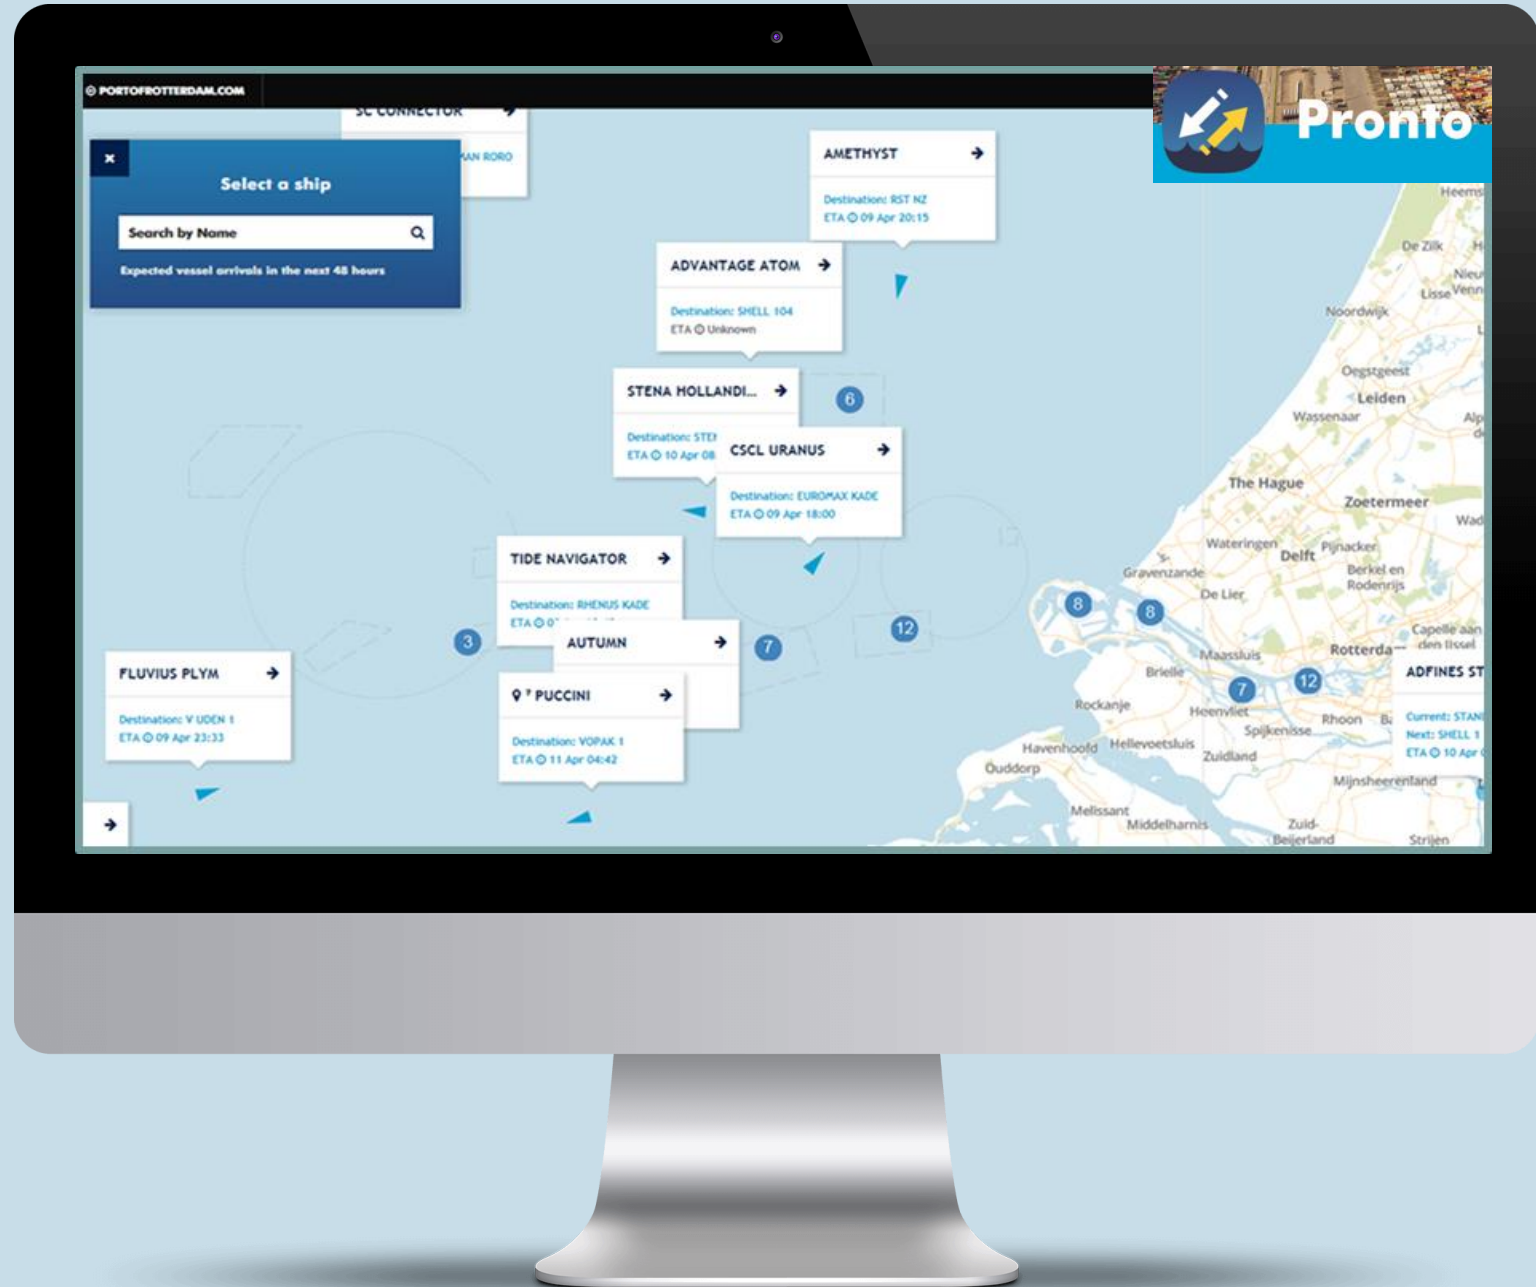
© PORTOFROTTERDAM.COM

Pronto

×
Select a ship
Search by Name
Expected vessel arrivals in the next 48 hours

SC CONNECTOR →
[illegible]AN RORO

AMETHYST →
Destination: RST NZ
ETA 09 Apr 20:15

ADVANTAGE ATOM →
Destination: SHELL 104
ETA Unknown

STENA HOLLANDI... →
Destination: STE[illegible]
ETA 10 Apr 08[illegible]

CSCL URANUS →
Destination: EUROMAX KADE
ETA 09 Apr 18:00

TIDE NAVIGATOR →
Destination: RHENUS KADE
ETA 0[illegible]

AUTUMN →

PUCCINI →
Destination: VOPAK 1
ETA 11 Apr 04:42

FLUVIUS PLYM →
Destination: V UDEN 1
ETA 09 Apr 23:33

ADFINES ST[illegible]
Current: STAN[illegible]
Next: SHELL 1
ETA 10 Apr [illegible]

6
3
7
12
8
8
7
12

Heems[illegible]
De Zilk
Lisse
Noordwijk
Oegstgeest
Leiden
Wassenaar
The Hague
Zoetermeer
Wateringen
Delft
Pijnacker
Berkel en Rodenrijs
's-Gravenzande
De Lier
Maassluis
Rotterdam
Capelle aan den IJssel
Brielle
Rockanje
Heenvliet
Spijkenisse
Rhoon
Havenhoofd
Hellevoetsluis
Zuidland
Ouddorp
Mijnsheerenland
Melissant
Middelharnis
Zuid-Beijerland
Strijen